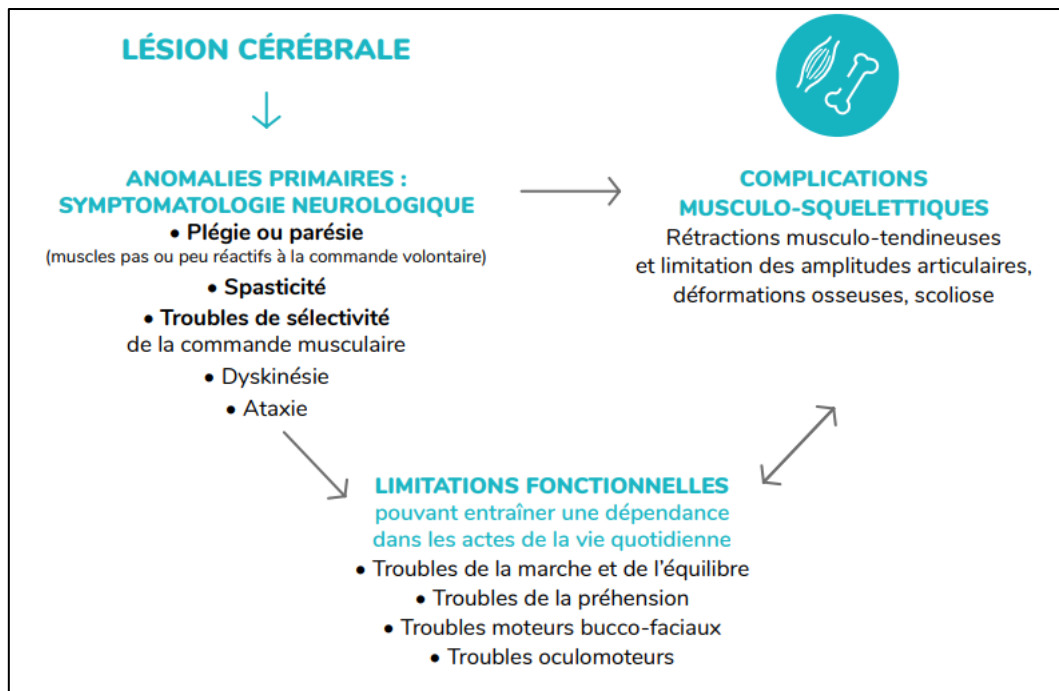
LÉSION CÉRÉBRALE

ANOMALIES PRIMAIRES : SYMPTOMATOLOGIE NEUROLOGIQUE
• Plégie ou parésie
(muscles pas ou peu réactifs à la commande volontaire)
• Spasticité
• Troubles de sélectivité de la commande musculaire
• Dyskinésie
• Ataxie

COMPLICATIONS MUSCULO-SQUELETTIQUES
Rétractions musculo-tendineuses et limitation des amplitudes articulaires, déformations osseuses, scoliose

LIMITATIONS FONCTIONNELLES
pouvant entraîner une dépendance dans les actes de la vie quotidienne
• Troubles de la marche et de l'équilibre
• Troubles de la préhension
• Troubles moteurs bucco-faciaux
• Troubles oculomoteurs